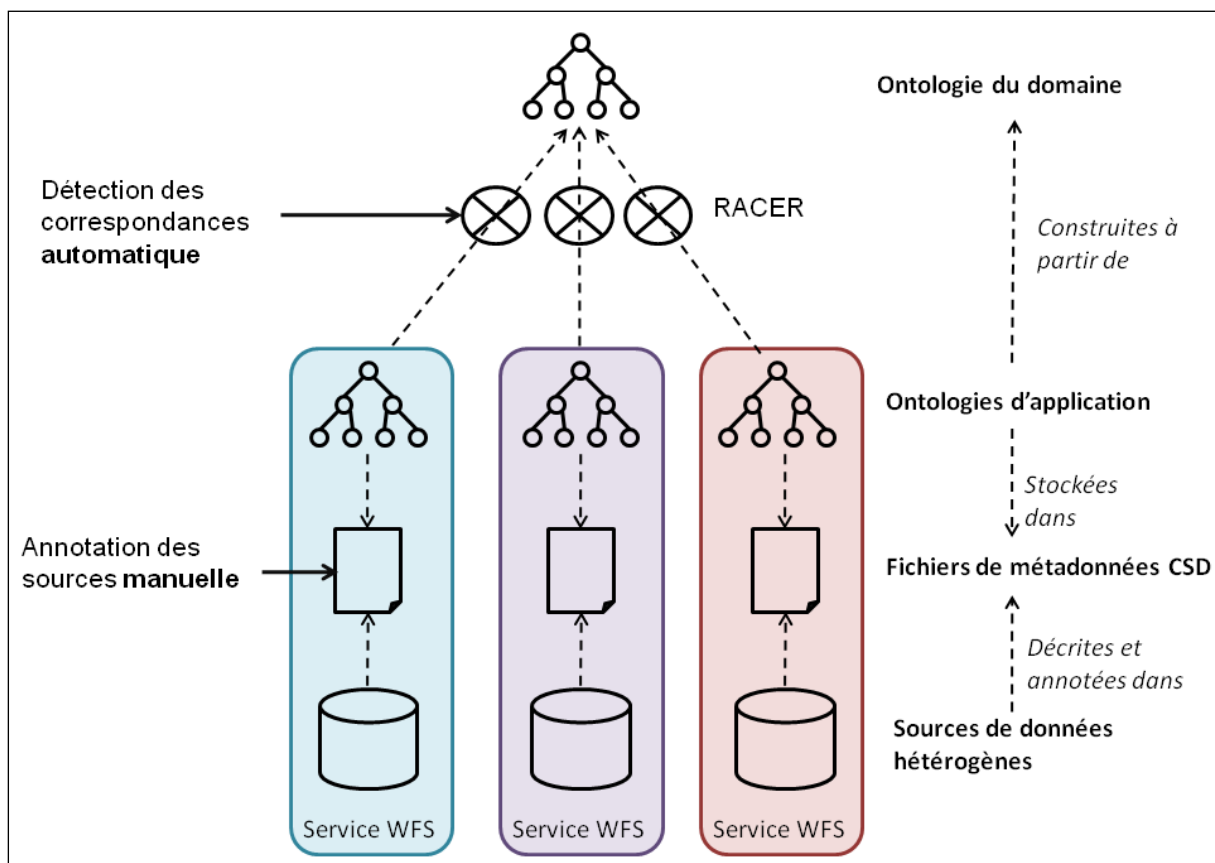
Ontologie du domaine

Détection des correspondances **automatique**

RACER

Construites à partir de

Ontologies d'application

Stockées dans

Annotation des sources **manuelle**

Fichiers de métadonnées CSD

Décrites et annotées dans

Sources de données hétérogènes

Service WFS

Service WFS

Service WFS